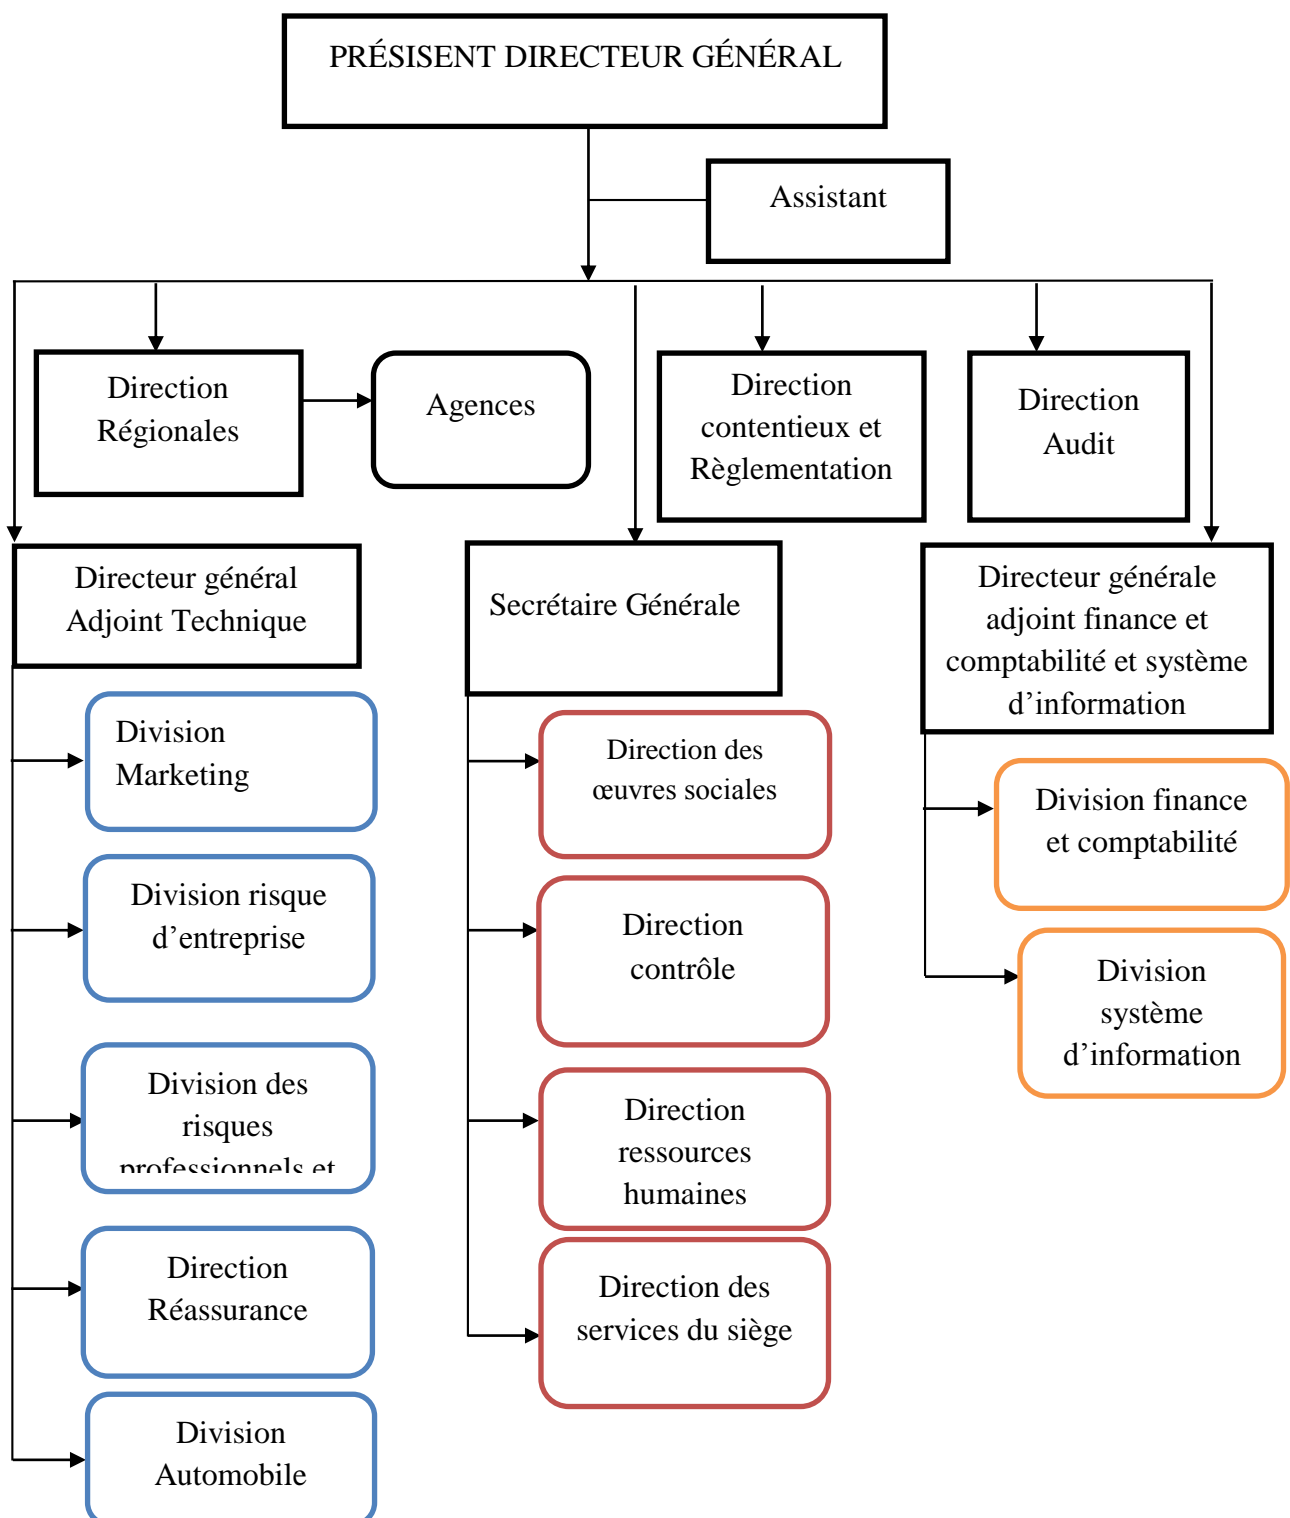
PRÉSISENT DIRECTEUR GÉNÉRAL

Assistant

Direction Régionales

Agences

Direction contentieux et Règlementation

Direction Audit

Directeur général Adjoint Technique

Secrétaire Générale

Directeur générale adjoint finance et comptabilité et système d'information

Division Marketing

Division risque d'entreprise

Division des risques professionnels et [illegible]

Direction Réassurance

Division Automobile

Direction des œuvres sociales

Direction contrôle

Direction ressources humaines

Direction des services du siège

Division finance et comptabilité

Division système d'information